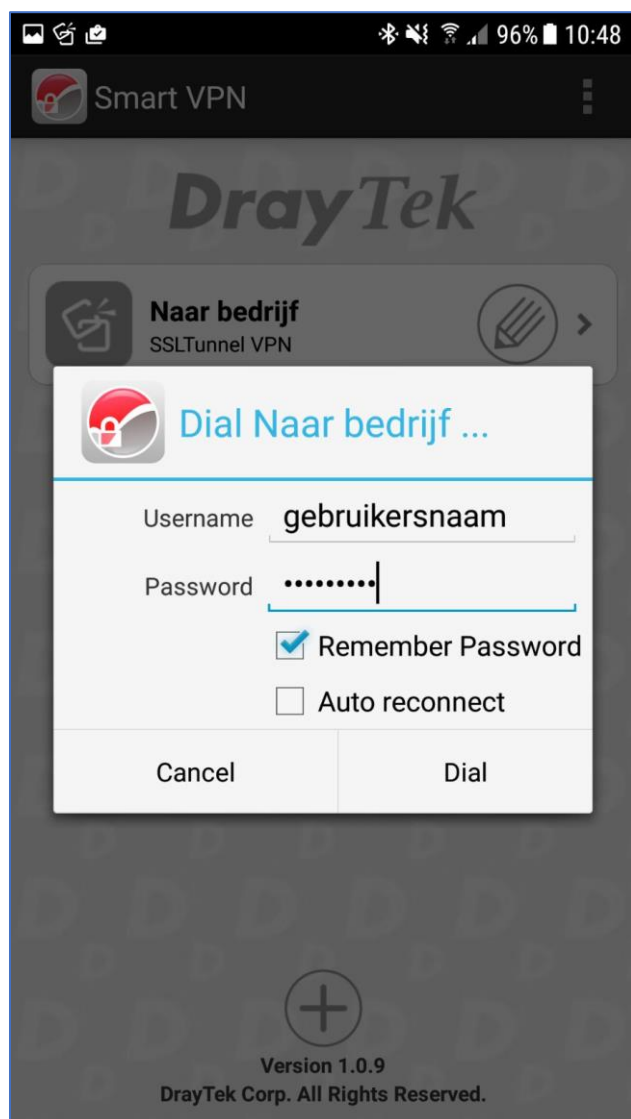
96% 10:48

Smart VPN

DrayTek

Naar bedrijf
SSLTunnel VPN

Dial Naar bedrijf ...

Username gebruikersnaam

Password ••••••••

Remember Password

Auto reconnect

Cancel

Dial

Version 1.0.9
DrayTek Corp. All Rights Reserved.